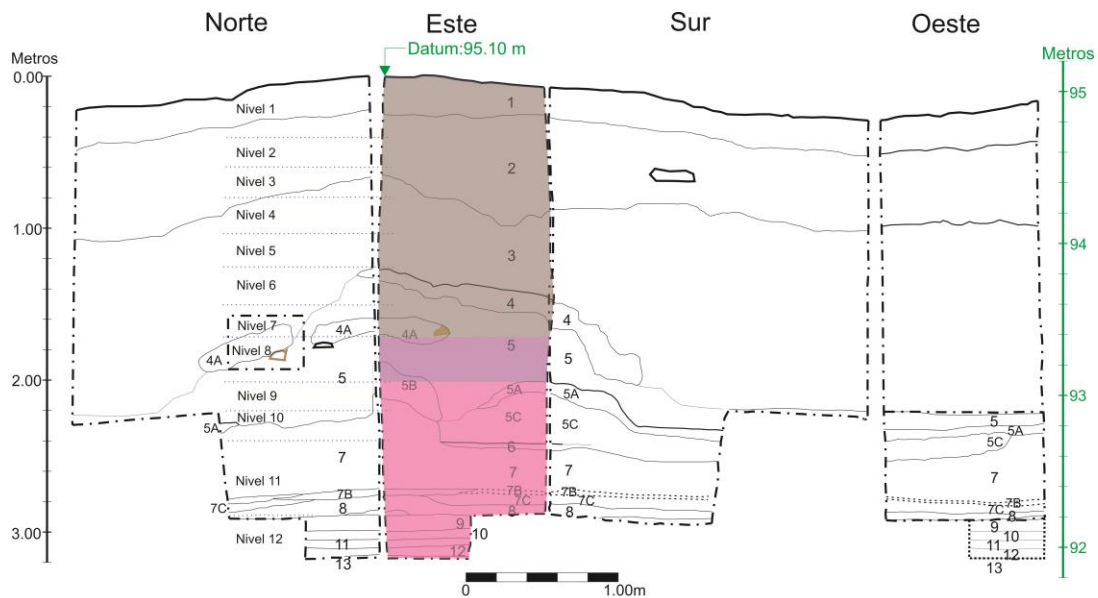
Norte

Este

Sur

Oeste

Metros

Datum:95.10 m

Metros

0.00

1.00

2.00

3.00

95

94

93

92

Nivel 1
Nivel 2
Nivel 3
Nivel 4
Nivel 5
Nivel 6
Nivel 7
Nivel 8
Nivel 9
Nivel 10
Nivel 11
Nivel 12

4A
4A
5
5A
7
7B
7C
8
11
13

1
2
3
4
4A
5
5B
5A
5C
6
7
7B
7C
8
9
10
12

4
5
5A
5C
7
7B
7C
8

5
5A
5C
7
7B
7C
8
9
10
11
12
13

0
1.00m